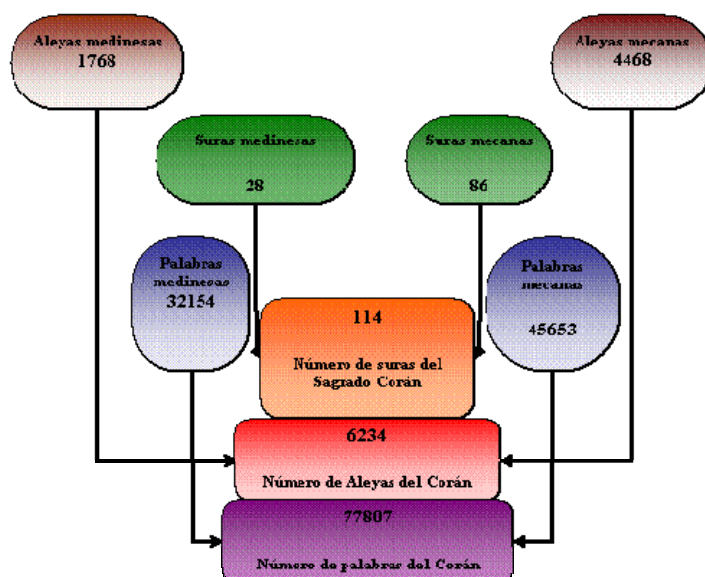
Aleyas medinesas
1768

Aleyas mecanas
4468

Suras medinesas
28

Suras mecanas
86

Palabras medinesas
32154

Palabras mecanas
45653

114
Número de suras del Sagrado Corán

6234
Número de Aleyas del Corán

77807
Número de palabras del Corán